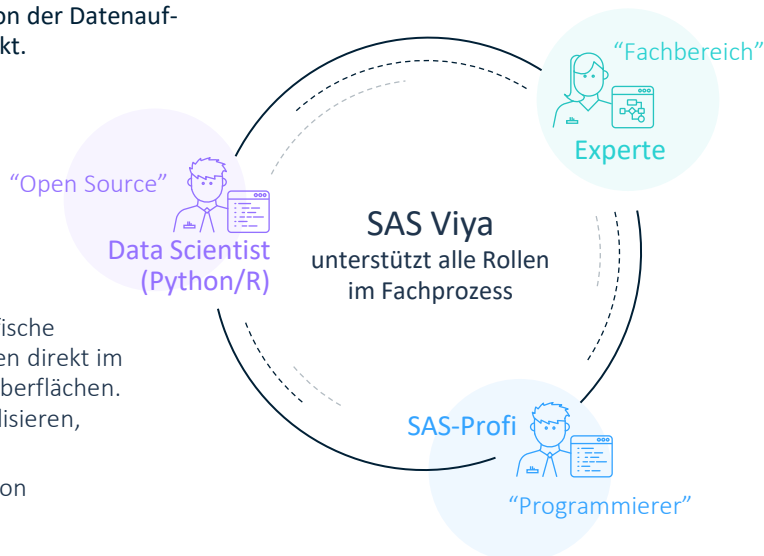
on der Datenaufkt.

"Fachbereich"

Experte

"Open Source"

Data Scientist (Python/R)

SAS Viya
unterstützt alle Rollen im Fachprozess

fische
en direkt im
berflächen.
lisieren,

on

SAS-Profi

"Programmierer"